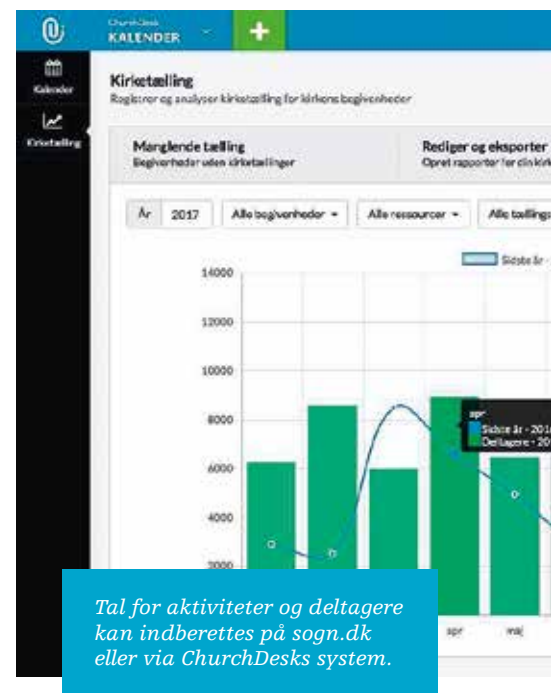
ChurchDesk
KALENDER

+

Kalender

Kirketælling

Kirketælling

Registrer og analyser kirketælling for kirkens begivenheder

Manglende tælling
Begivenheder uden kirketællinger

Rediger og eksporter
Opret rapporter for din kirk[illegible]

År 2017

Alle begivenheder

Alle ressourcer

Alle tællings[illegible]

Sidste år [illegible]

14000
12000
10000
8000
6000
4000
2000

apr
Sidste år - 201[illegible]
Deltagere - 20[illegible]

apr

maj

Tal for aktiviteter og deltagere kan indberettes på sogn.dk eller via ChurchDesks system.